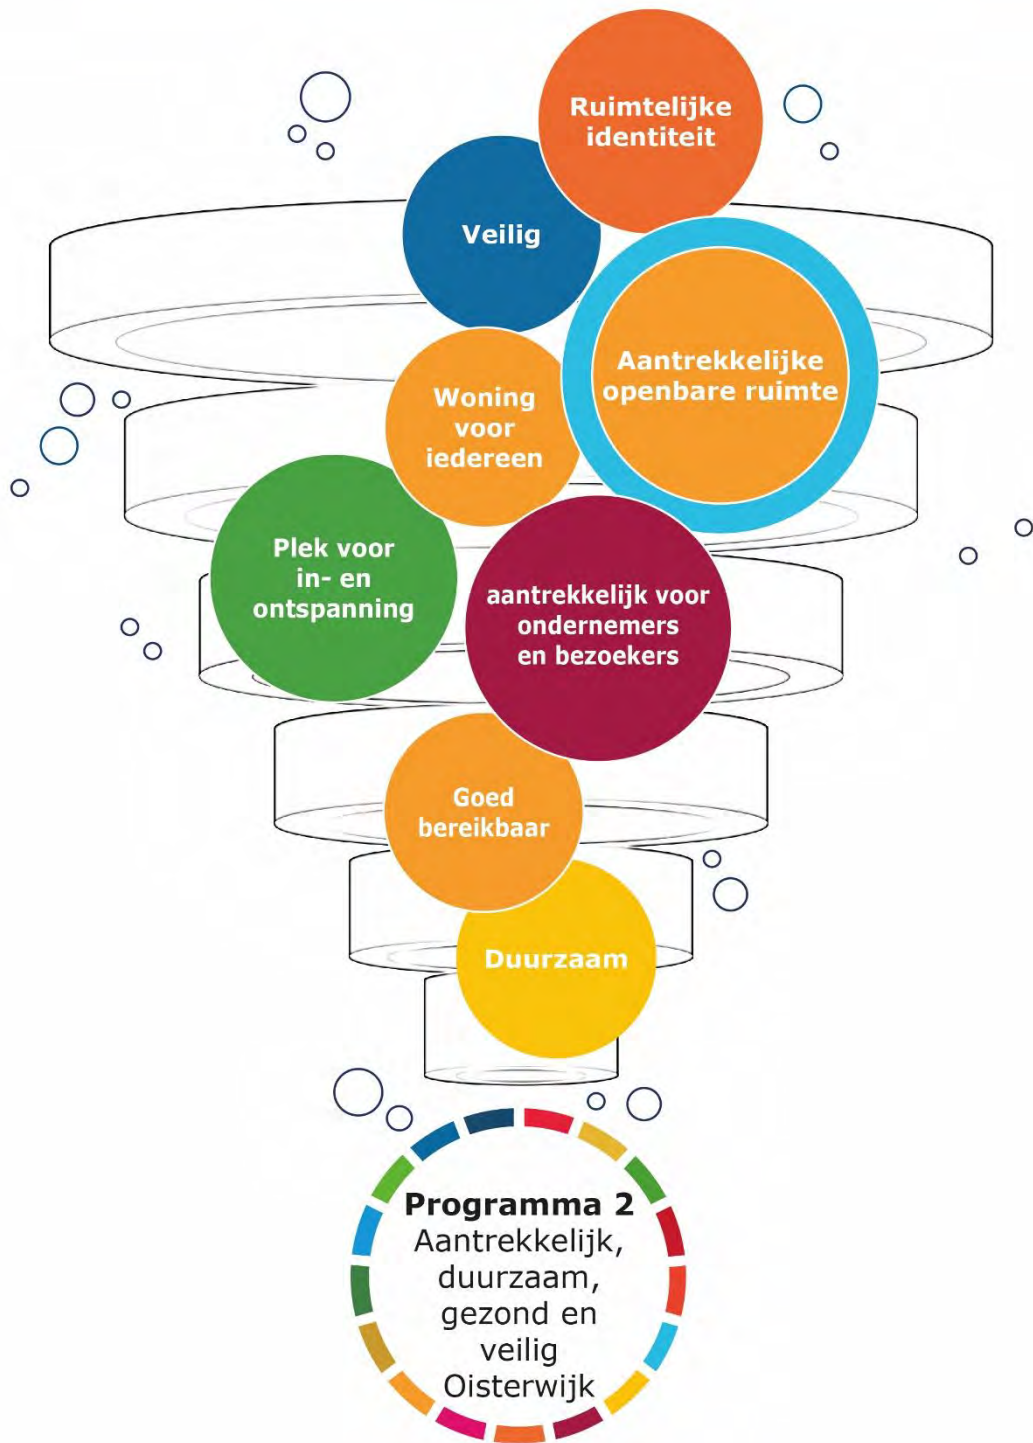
Ruimtelijke identiteit

Veilig

Aantrekkelijke openbare ruimte

Woning voor iedereen

Plek voor in- en ontspanning

aantrekkelijk voor ondernemers en bezoekers

Goed bereikbaar

Duurzaam

Programma 2
Aantrekkelijk, duurzaam, gezond en veilig Oisterwijk